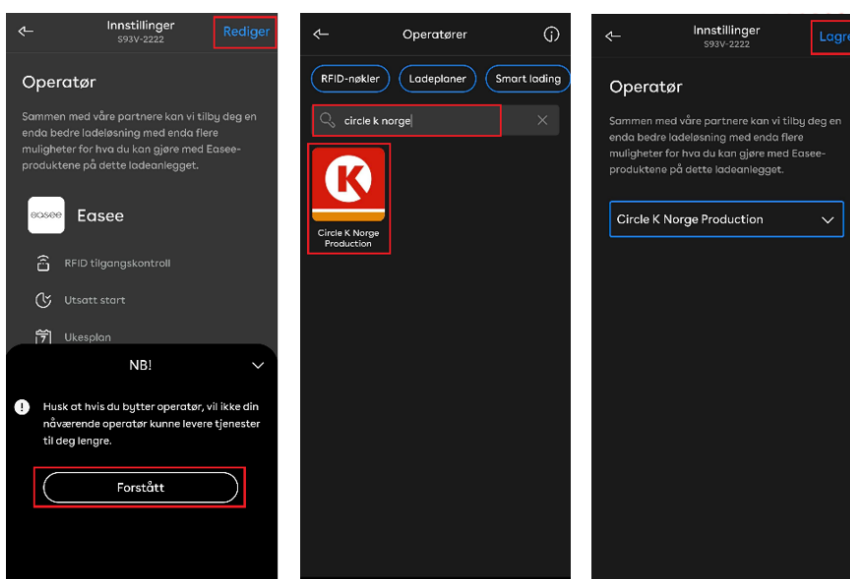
Innstillinger
S93V-2222
Rediger

Operatør

Sammen med våre partnere kan vi tilby deg en enda bedre ladeløsning med enda flere muligheter for hva du kan gjøre med Easee-produktene på dette ladeanlegget.

easee
Easee

RFID tilgangskontroll

Utsatt start

Ukesplan

NB!

Husk at hvis du bytter operatør, vil ikke din nåværende operatør kunne levere tjenester til deg lengre.

Forstått

Operatører

RFID-nøkler
Ladeplaner
Smart lading

circle k norge

K
Circle K Norge Production

Innstillinger
S93V-2222
Lagre

Operatør

Sammen med våre partnere kan vi tilby deg en enda bedre ladeløsning med enda flere muligheter for hva du kan gjøre med Easee-produktene på dette ladeanlegget.

Circle K Norge Production